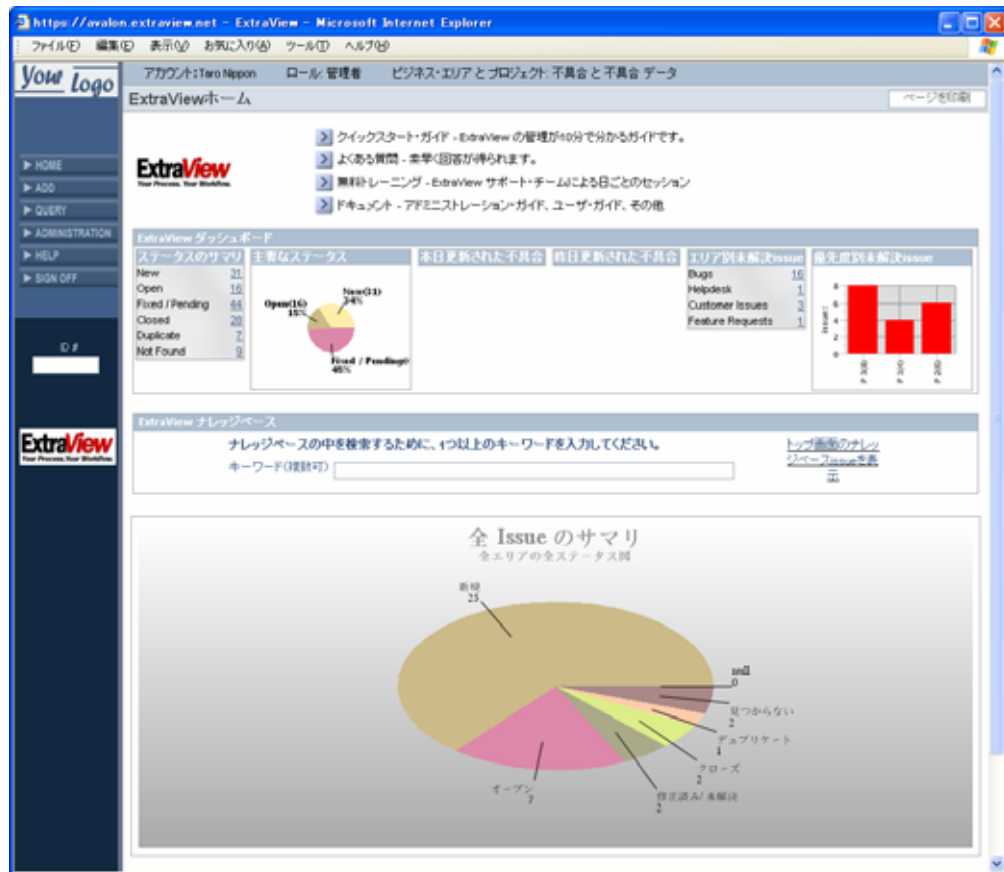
https://avalon.extraview.net - ExtraView - Microsoft Internet Explorer

ファイル(F) 編集(E) 表示(V) お気に入り(A) ツール(T) ヘルプ(H)

Your Logo

アカウント: Taro Nippon ロール: 管理者 ビジネス・エリア と プロジェクト: 不具合 と 不具合 データ

ExtraViewホーム

ページを印刷

► HOME
► ADD
► QUERY
► ADMINISTRATION
► HELP
► SIGN OFF

ID #

ExtraView
Your Process. Your Workflow.

ExtraView
Your Process. Your Workflow.

クイックスタート・ガイド - ExtraView の管理が10分で分かるガイドです。
よくある質問 - 素早く回答が得られます。
無料トレーニング - ExtraView サポート・チームによる日ごとのセッション
ドキュメント - アドミニストレーション・ガイド、ユーザ・ガイド、その他

ExtraView ダッシュボード

ステータスのサマリ

| | |
|---|---|
| New | 31 |
| Open | 16 |
| Fixed / Pending | 44 |
| Closed | 28 |
| Duplicate | 7 |
| Not Found | 9 |

主要なステータス

New(31) 34%
Open(16) 18%
Fixed / Pending(44) 48%

本日更新された不具合

昨日更新された不具合

エリア別未解決issue

| | |
|---|---|
| Bugs | 16 |
| Helpdesk | 1 |
| Customer Issues | 3 |
| Feature Requests | 1 |

優先度別未解決issue

8
6
4
2
0

ExtraView ナレッジベース

ナレッジベースの中を検索するために、1つ以上のキーワードを入力してください。

キーワード(複数可)

トップ画面のナレッジベースissueを表示

全 Issue のサマリ
全エリアの全ステータス図

新規
25

null
0

見つからない
2

デュプリケート
1

クローズ
2

修正済み/未解決
2

オープン
7